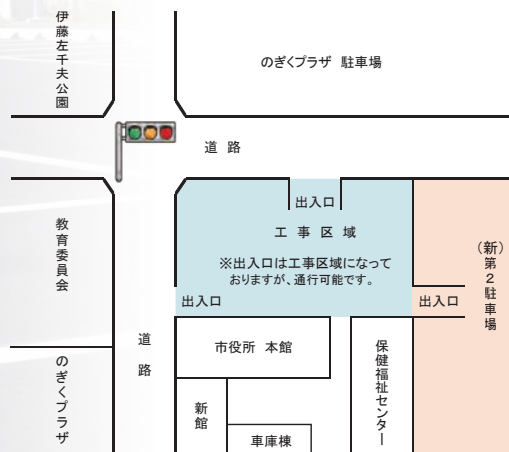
伊藤左千夫公園

のぎくプラザ 駐車場

道 路

出入口

工 事 区 域

※出入口は工事区域になっておりますが、通行可能です。

出入口

出入口

(新)第2駐車場

教育委員会

道 路

市役所 本館

保健福祉センター

のぎくプラザ

新館

車庫棟